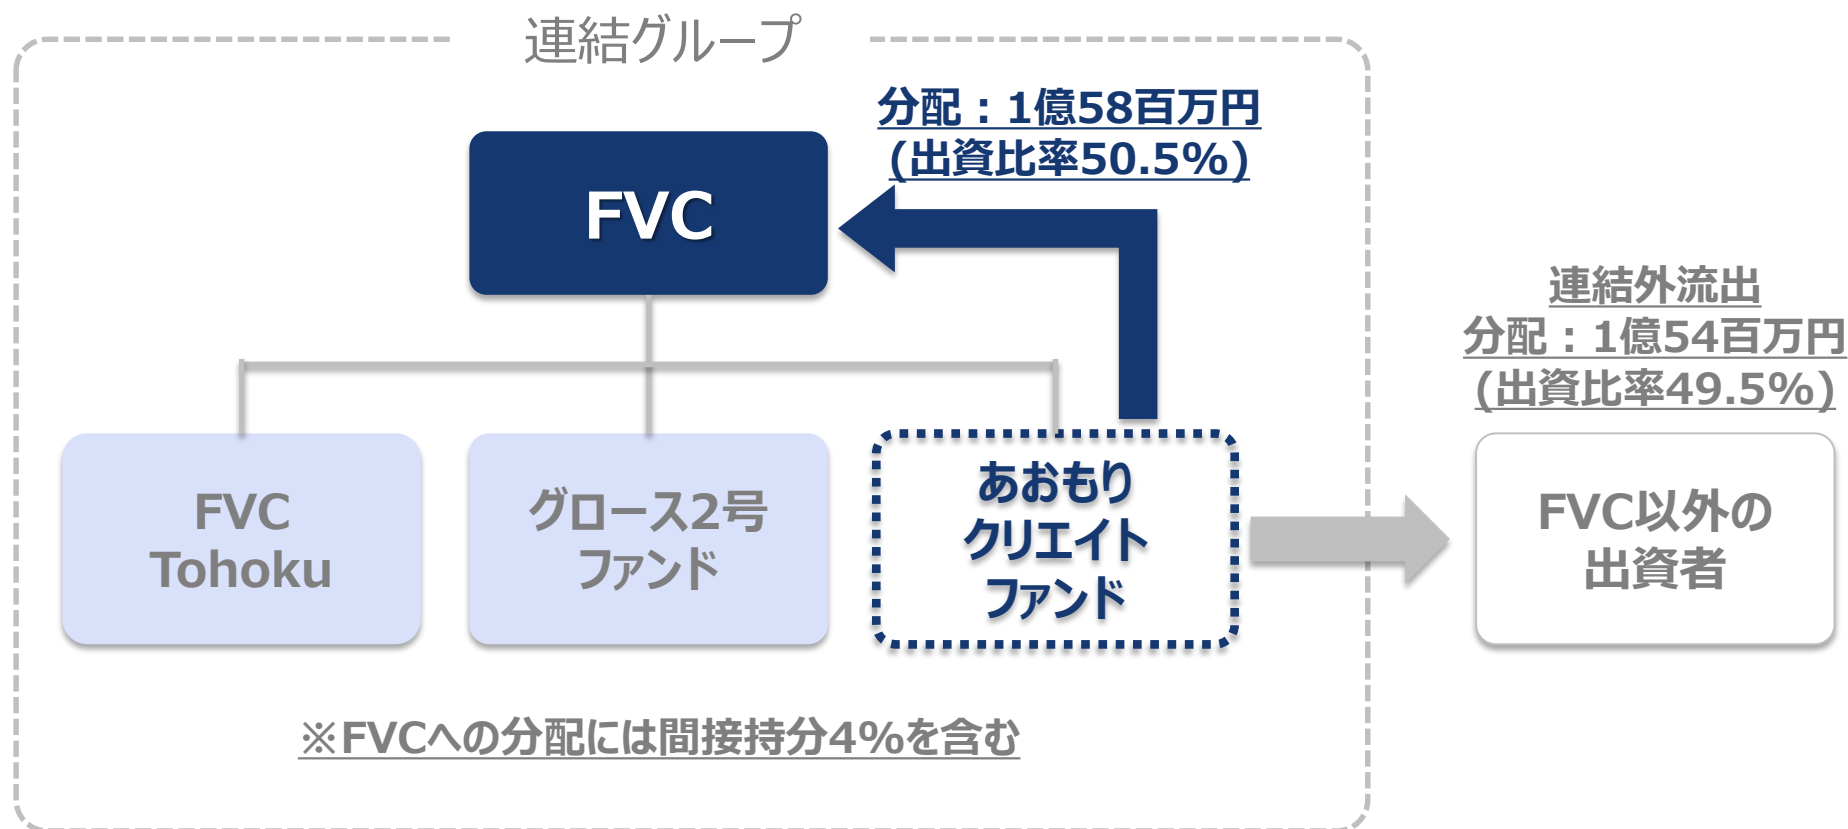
連結グループ

分配：1億58百万円
(出資比率50.5%)

FVC

連結外流出
分配：1億54百万円
(出資比率49.5%)

FVC Tohoku

グロース2号ファンド

あおもりクリエイトファンド

FVC以外の出資者

※FVCへの分配には間接持分4%を含む